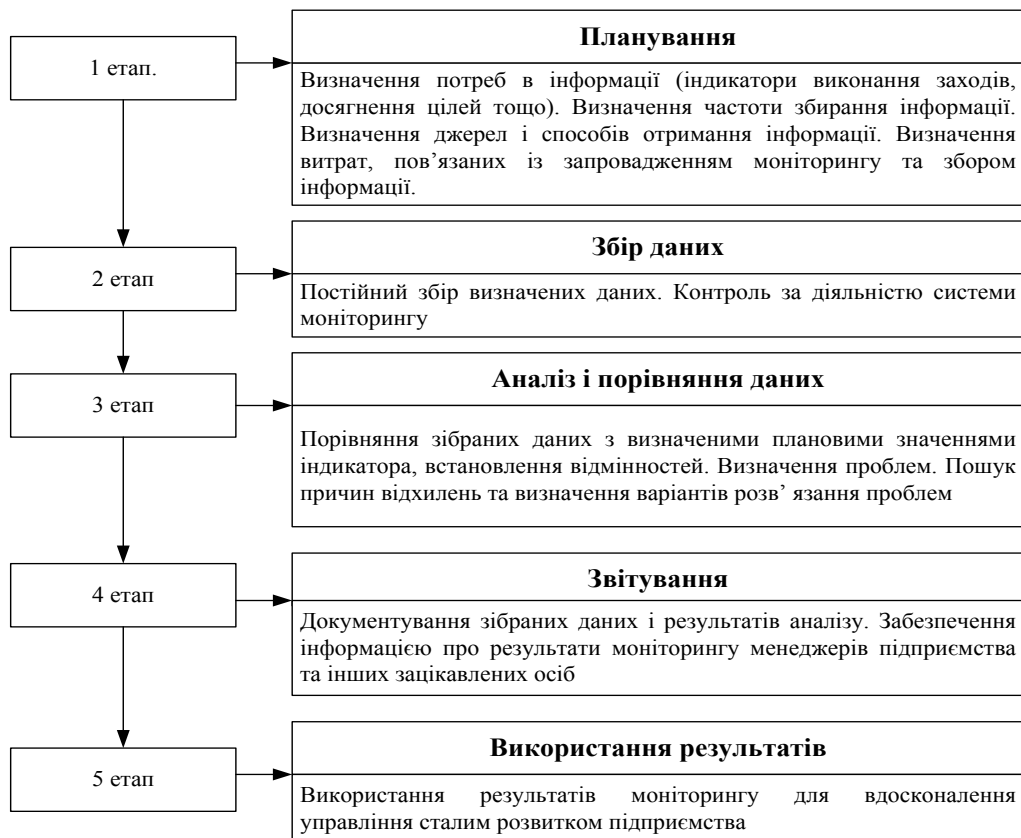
1 етап.

Планування

Визначення потреб в інформації (індикатори виконання заходів, досягнення цілей тощо). Визначення частоти збирання інформації. Визначення джерел і способів отримання інформації. Визначення витрат, пов'язаних із запровадженням моніторингу та збором інформації.

2 етап

Збір даних

Постійний збір визначених даних. Контроль за діяльністю системи моніторингу

3 етап

Аналіз і порівняння даних

Порівняння зібраних даних з визначеними плановими значеннями індикатора, встановлення відмінностей. Визначення проблем. Пошук причин відхилень та визначення варіантів розв' язання проблем

4 етап

Звітування

Документування зібраних даних і результатів аналізу. Забезпечення інформацією про результати моніторингу менеджерів підприємства та інших зацікавлених осіб

5 етап

Використання результатів

Використання результатів моніторингу для вдосконалення управління сталим розвитком підприємства